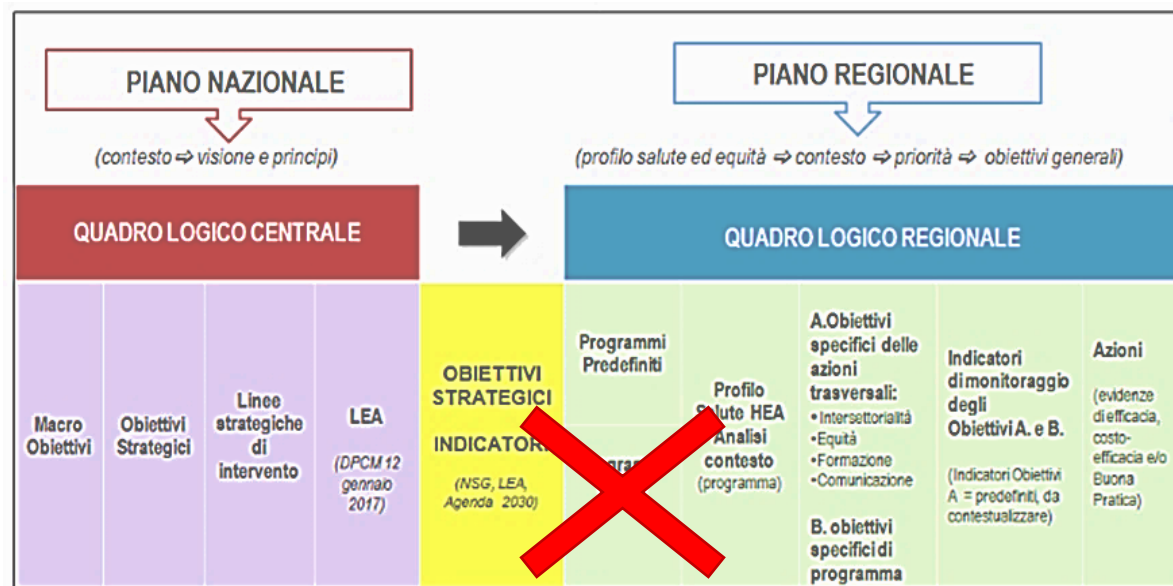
PIANO NAZIONALE

(contesto ⇨ visione e principi)

PIANO REGIONALE

(profilo salute ed equità ⇨ contesto ⇨ priorità ⇨ obiettivi generali)

QUADRO LOGICO CENTRALE

QUADRO LOGICO REGIONALE

| Macro Obiettivi | Obiettivi Strategici | Linee strategiche di intervento | LEA (DPCM 12 gennaio 2017) | OBIETTIVI STRATEGICI INDICATORI (NSG, LEA, Agenda 2030) | Programmi Predefiniti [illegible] | Profilo Salute HEA Analisi contesto (programma) | A.Obiettivi specifici delle azioni trasversali: •Intersettorialità •Equità •Formazione •Comunicazione B. obiettivi specifici di programma | Indicatori di monitoraggio degli Obiettivi A. e B. (Indicatori Obiettivi A = predefiniti, da contestualizzare) | Azioni (evidenze di efficacia, costo-efficacia e/o Buona Pratica) |
|---|---|---|---|---|---|---|---|---|---|